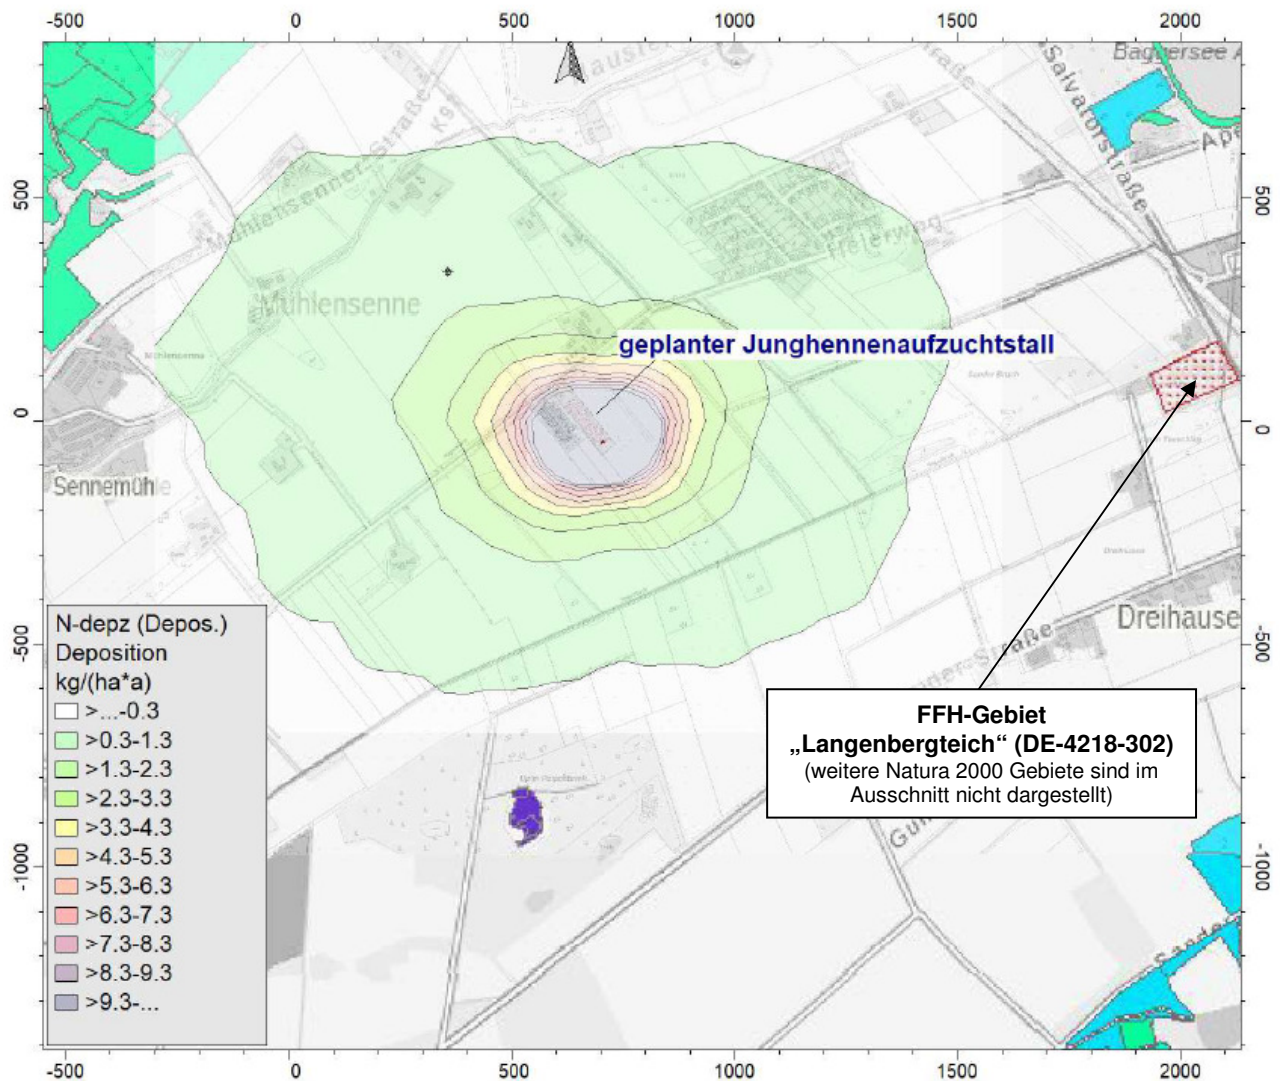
-500 0 500 1000 1500 2000

Baggersee

Salvatorstraße

Mühlensenner Straße

K9

Freierweg

Mühlensenne

geplanter Junghennenaufzuchtstall

Sennemühle

Dreihause

500

0

-500

-1000

N-depz (Depos.)
Deposition
kg/(ha*a)
>...-0.3
>0.3-1.3
>1.3-2.3
>2.3-3.3
>3.3-4.3
>4.3-5.3
>5.3-6.3
>6.3-7.3
>7.3-8.3
>8.3-9.3
>9.3-...

FFH-Gebiet
„Langenbergteich“ (DE-4218-302)
(weitere Natura 2000 Gebiete sind im Ausschnitt nicht dargestellt)

-500 0 500 1000 1500 2000